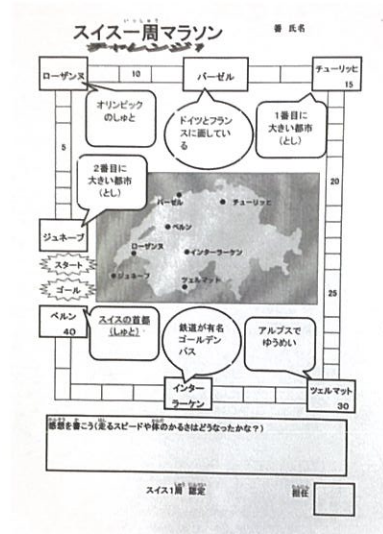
スイス一周マラソン
チャレンジ

番 氏名

ローザンヌ
10
バーゼル
チューリッヒ
15

オリンピックのしゅと

ドイツとフランスに面している

1番目に大きい都市(とし)

5

2番目に大きい都市(とし)

20

バーゼル
チューリッヒ
ベルン
ローザンヌ
インターラーケン
ジュネーブ
ツェルマット

ジュネーブ

スタート
ゴール

25

ベルン
40

スイスの首都(しゅと)

鉄道が有名
ゴールデンパス

アルプスでゆうめい

インターラーケン

ツェルマット
30

感想を書こう(走るスピードや体のかるさはどうなったかな?)

スイス1周 認定

担任